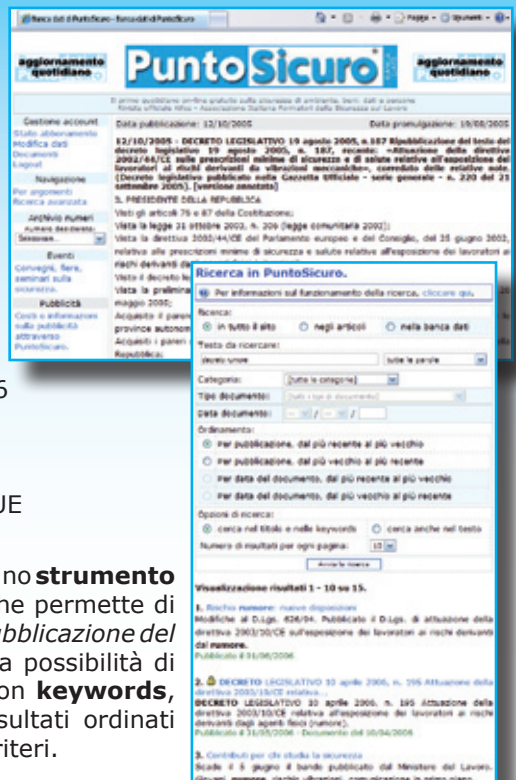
Banca dati di PuntoSicuro - Banca dati di PuntoSicuro

Pagina · Strumenti ·

aggiornamento quotidiano

PuntoSicuro

aggiornamento quotidiano

Il primo quotidiano on-line gratuito sulla sicurezza di ambiente, beni, dati e persone
Rivista ufficiale Aifos - Associazione Italiana Formatori della Sicurezza sul Lavoro

Gestione account
Stato abbonamento
Modifica dati
Documenti
Logout

Navigazione
Per argomenti
Ricerca avanzata

Archivio numeri
Numero desiderato:
Seleziona...

Eventi
Convegni, fiere, seminari sulla sicurezza.

Pubblicità
Costi e informazioni sulla pubblicità attraverso PuntoSicuro.

Data pubblicazione: 12/10/2005

Data promulgazione: 19/08/2005

12/10/2005 - DECRETO LEGISLATIVO 19 agosto 2005, n.187 Riepubblicazione del testo del decreto legislativo 19 agosto 2005, n. 187, recante: «Attuazione della direttiva 2002/44/CE sulle prescrizioni minime di sicurezza e di salute relative all'esposizione dei lavoratori ai rischi derivanti da vibrazioni meccaniche», corredato delle relative note. (Decreto legislativo pubblicato nella Gazzetta Ufficiale - serie generale - n. 220 del 21 settembre 2005). [versione annotata]

IL PRESIDENTE DELLA REPUBBLICA
Visti gli articoli 76 e 87 della Costituzione;
Vista la legge 31 ottobre 2003, n. 306 (legge comunitaria 2003);
Vista la direttiva 2002/44/CE del Parlamento europeo e del Consiglio, del 25 giugno 2002, relativa alle prescrizioni minime di sicurezza e salute relative all'esposizione dei lavoratori ai rischi derivanti dagli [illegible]
Visto il decreto le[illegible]
Vista la prelimina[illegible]
maggio 2005;
Acquisito il parere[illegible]
province autonom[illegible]
Acquisiti i pareri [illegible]
Repubblica;

Ricerca in PuntoSicuro.
Per informazioni sul funzionamento della ricerca, cliccare qui.
Ricerca:
in tutto il sito   negli articoli   nella banca dati
Testo da ricercare:
decreto rumore   tutte le parole
Categoria: [tutte le categorie]
Tipo documento: [tutti i tipi di documento]
Data documento: / /
Ordinamento:
Per pubblicazione, dal più recente al più vecchio
Per pubblicazione, dal più vecchio al più recente
Per data del documento, dal più recente al più vecchio
Per data del documento, dal più vecchio al più recente
Opzioni di ricerca:
cerca nel titolo e nelle keywords   cerca anche nel testo
Numero di risultati per ogni pagina: 10
Avvia la ricerca

Visualizzazione risultati 1 - 10 su 15.

1. Rischio rumore: nuove disposizioni
Modifiche al D.Lgs. 626/94. Pubblicato il D.Lgs. di attuazione della direttiva 2003/10/CE sull'esposizione dei lavoratori ai rischi derivanti dal rumore.
Pubblicato il 01/06/2006

2. DECRETO LEGISLATIVO 10 aprile 2006, n. 195 Attuazione della direttiva 2003/10/CE relativa...
DECRETO LEGISLATIVO 10 aprile 2006, n. 195 Attuazione della direttiva 2003/10/CE relativa all'esposizione dei lavoratori ai rischi derivanti dagli agenti fisici (rumore).
Pubblicato il 31/05/2006 - Documento del 10/04/2006

3. Contributi per chi studia la sicurezza
Scade il 5 giugno il bando pubblicato dal Ministero del Lavoro. Giovani, rumore, rischio vibrazioni, comunicazione le prime aree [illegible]

5

UE

no strumento
ne permette di
bblicazione del
a possibilità di
on keywords,
sultati ordinati
riteri.